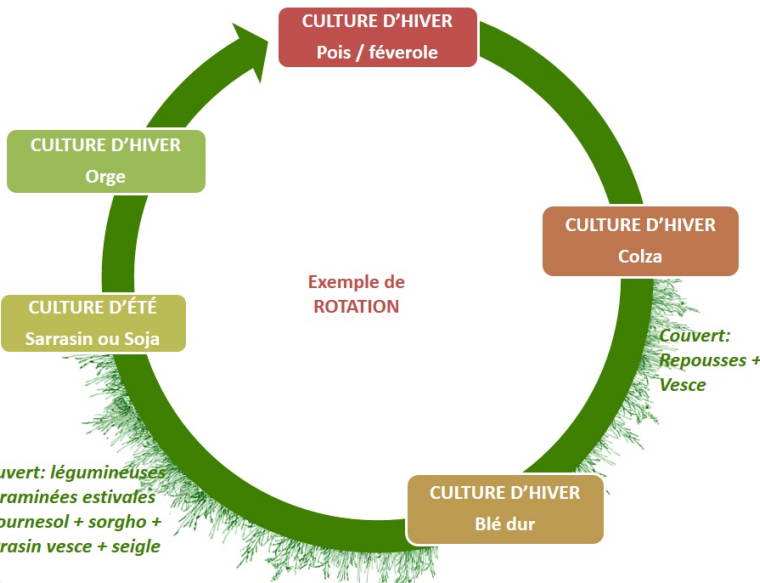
CULTURE D'HIVER
Pois / féverole

CULTURE D'HIVER
Colza

Couvert:
Repousses +
Vesce

CULTURE D'HIVER
Blé dur

uvert: légumineuses
raminées estivales
ournesol + sorgho +
rasin vesce + seigle

CULTURE D'ÉTÉ
Sarrasin ou Soja

CULTURE D'HIVER
Orge

Exemple de
ROTATION